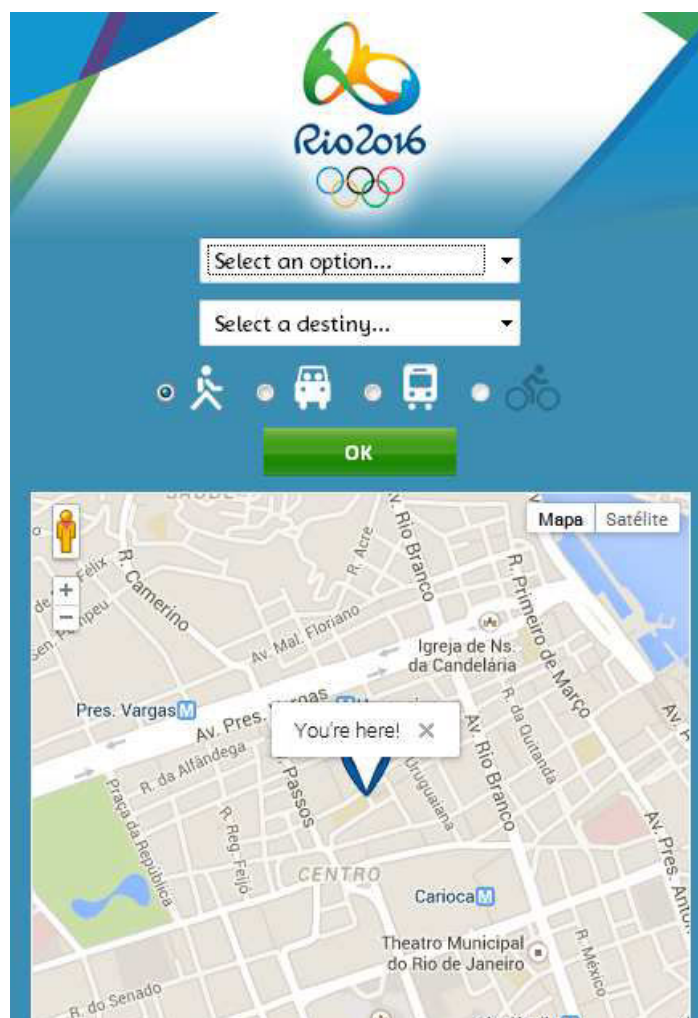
Rio2016

Select an option...

Select a destiny...

OK

Mapa
Satélite

SAÚDE
R. Felix
R. Camerino
Sen. Pompeu
R. Acre
Av. Rio Branco
R. Primeiro de Março
Av. Mal. Floriano
Igreja de Ns. da Candelária
Pres. Vargas
Av. Pres. Vargas
You're here!
R. da Alfândega
Passos
Uruguaiana
R. da Quitanda
Av. Rio Branco
Praça da República
R. Reg. Feijó
CENTRO
Carioca
Av. Pres. Antôn
Theatro Municipal do Rio de Janeiro
R. México
R. do Senado